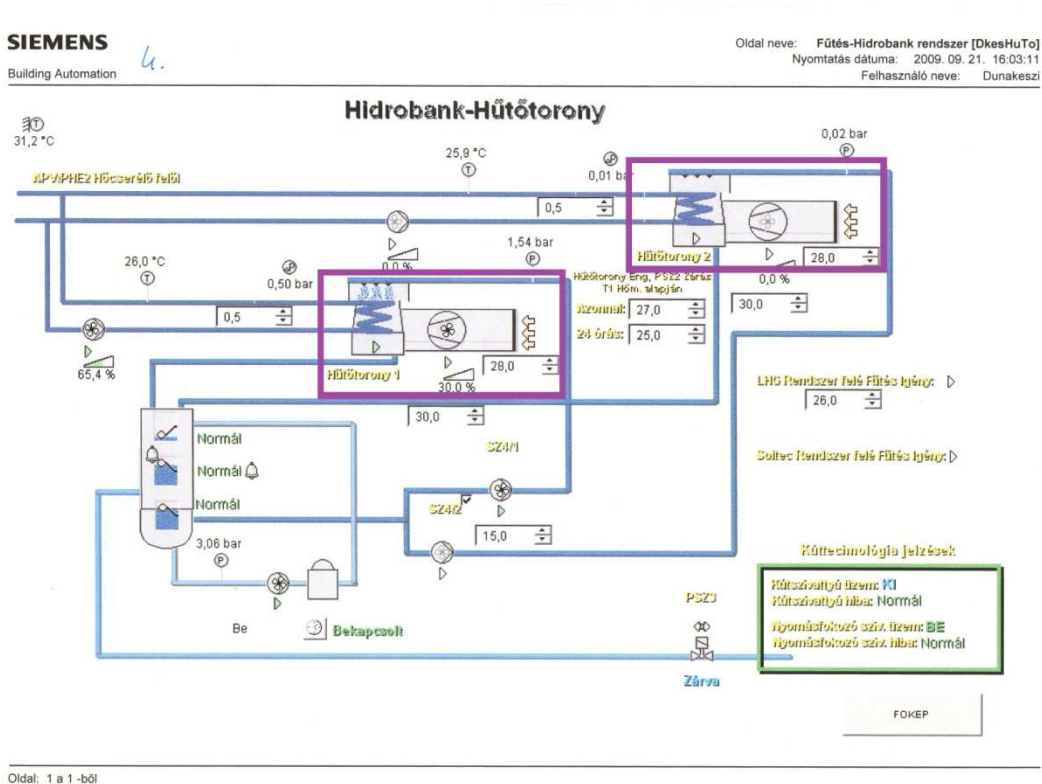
SIEMENS
Building Automation

4.

Oldal neve: Fűtés-Hidrobank rendszer [DkesHuTo]
Nyomtatás dátuma: 2009. 09. 21. 16:03:11
Felhasználó neve: Dunakeszi

Hidrobank-Hűtőtorony

31,2 °C

APV/PHE2 Hőcserélő felől

25,9 °C

0,01 bar

0,02 bar

0,5

Hűtőtorony 2

0,0 %

28,0

26,0 °C

0,50 bar

1,54 bar

0,0 %

Hűtőtorony Eng. PSZ2 zárás T1 Hőm. alapján

Azonnal: 27,0

24 órás: 25,0

30,0

0,5

65,4 %

Hűtőtorony 1

30,0 %

28,0

LHG Rendszer felé Fűtés igény:

26,0

30,0

Normál

Normál

SZ4/1

Soltec Rendszer felé Fűtés igény:

Normál

SZ4/2

15,0

3,06 bar

Kúttechnológia jelzések

Kútszivattyú üzem: KI
Kútszivattyú hiba: Normál

PSZ3

Be

Bekapcsolt

Nyomásfokozó sziv. üzem: BE
Nyomásfokozó sziv. hiba: Normál

Zárva

FOKEP

Oldal: 1 a 1 -ből